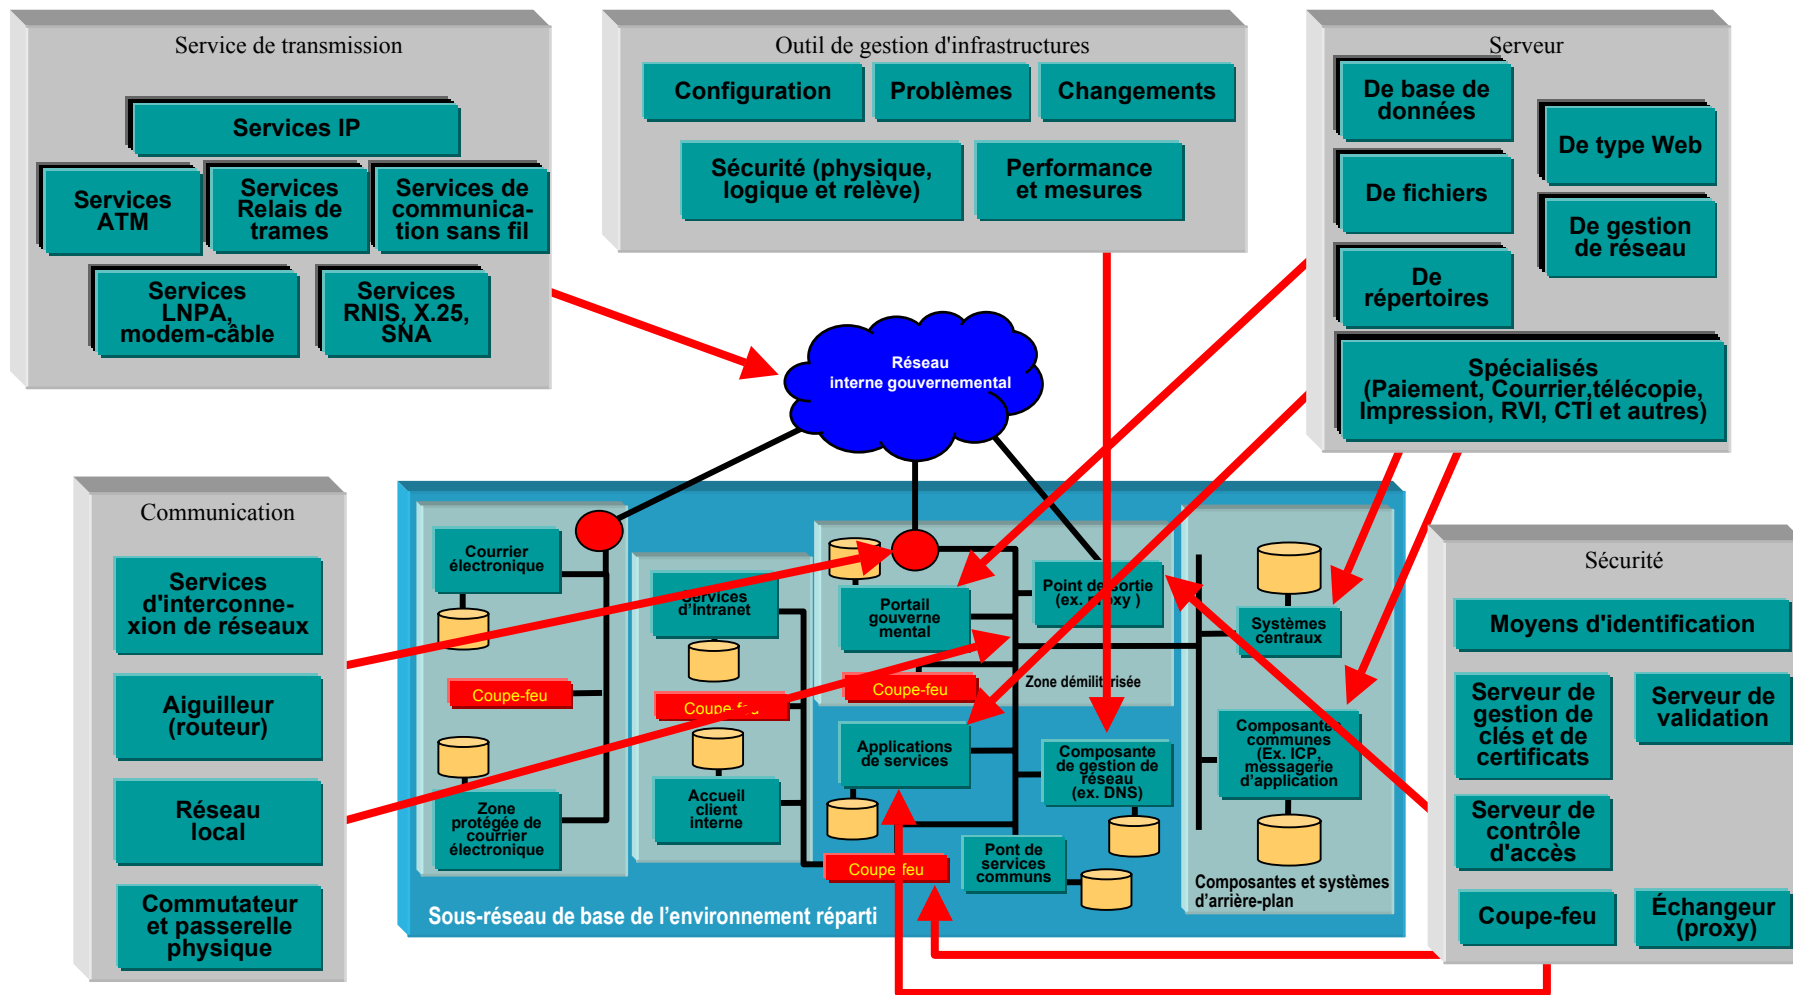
Service de transmission

Services IP

Services ATM

Services Relais de trames

Services de communication sans fil

Services LNPA, modem-câble

Services RNIS, X.25, SNA

Outil de gestion d'infrastructures

Configuration

Problèmes

Changements

Sécurité (physique, logique et relève)

Performance et mesures

Serveur

De base de données

De type Web

De fichiers

De gestion de réseau

De répertoires

Spécialisés (Paiement, Courrier,télécopie, Impression, RVI, CTI et autres)

Réseau interne gouvernemental

Communication

Services d'interconnexion de réseaux

Aiguilleur (routeur)

Réseau local

Commutateur et passerelle physique

Courrier électronique

Services d'Intranet

Portail gouvernemental

Point de sortie (ex. proxy)

Systèmes centraux

Coupe-feu

Coupe-feu

Coupe-feu

Zone démilitarisée

Applications de services

Composante de gestion de réseau (ex. DNS)

Composantes communes (Ex. ICP, messagerie d'application)

Accueil client interne

Zone protégée de courrier électronique

Pont de services communs

Coupe-feu

Composantes et systèmes d'arrière-plan

Sous-réseau de base de l'environnement réparti

Sécurité

Moyens d'identification

Serveur de gestion de clés et de certificats

Serveur de validation

Serveur de contrôle d'accès

Coupe-feu

Échangeur (proxy)